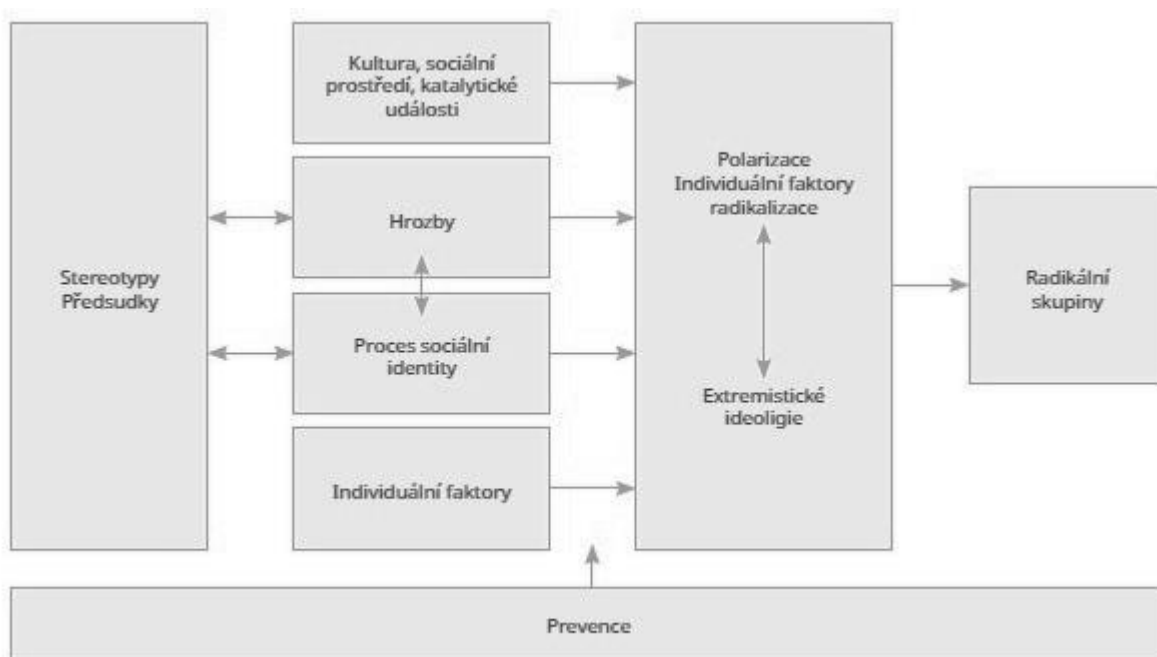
Stereotypy
Předsudky

Kultura, sociální prostředí, katalytické události

Hrozby

Proces sociální identity

Individuální faktory

Polarizace
Individuální faktory radikalizace

Extremistické ideoligie

Radikální skupiny

Prevence